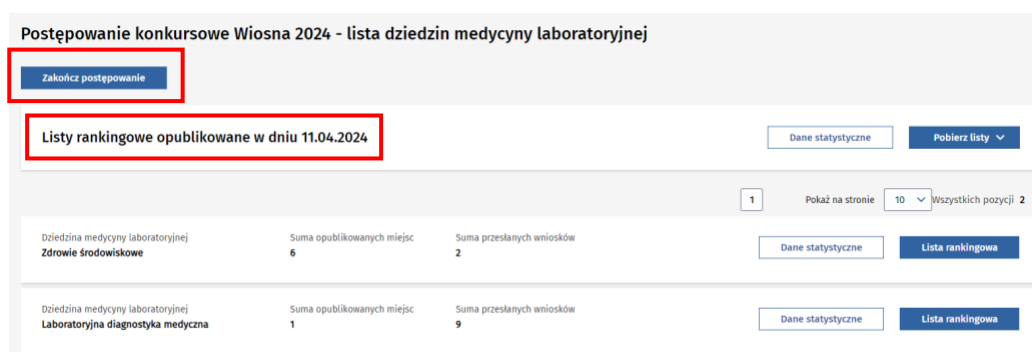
Postępowanie konkursowe Wiosna 2024 - lista dziedzin medycyny laboratoryjnej

Zakończ postępowanie

Listy rankingowe opublikowane w dniu 11.04.2024

Dane statystyczne

Pobierz listy

1

Pokaż na stronie 10 Wszystkich pozycji 2

Dziedzina medycyny laboratoryjnej
Zdrowie środowiskowe

Suma opublikowanych miejsc
6

Suma przesłanych wniosków
2

Dane statystyczne

Lista rankingowa

Dziedzina medycyny laboratoryjnej
Laboratoryjna diagnostyka medyczna

Suma opublikowanych miejsc
1

Suma przesłanych wniosków
9

Dane statystyczne

Lista rankingowa